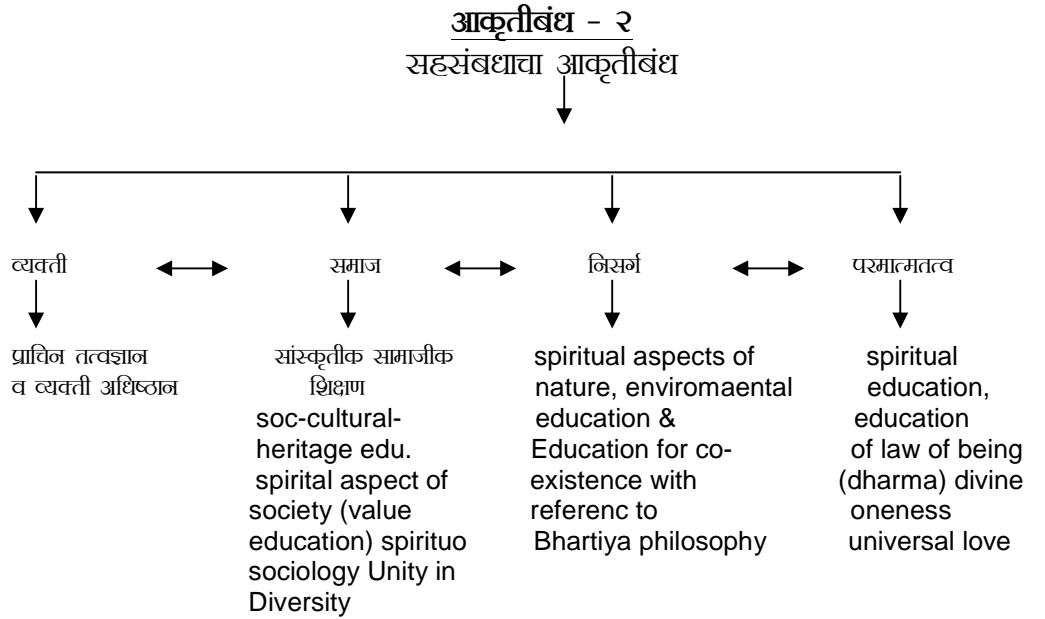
आकृतीबंध - २
सहसंबधाचा आकृतीबंध

व्यक्ती

प्राचिन तत्वज्ञान व व्यक्ती अधिष्ठान

समाज

सांस्कृतीक सामाजीक शिक्षण
soc-cultural-heritage edu.
spirital aspect of society (value education) spirituo sociology Unity in Diversity

निसर्ग

spiritual aspects of nature, enviromaental education & Education for co-existence with referenc to Bhartiya philosophy

परमात्मतत्व

spiritual education, education of law of being (dharma) divine oneness universal love